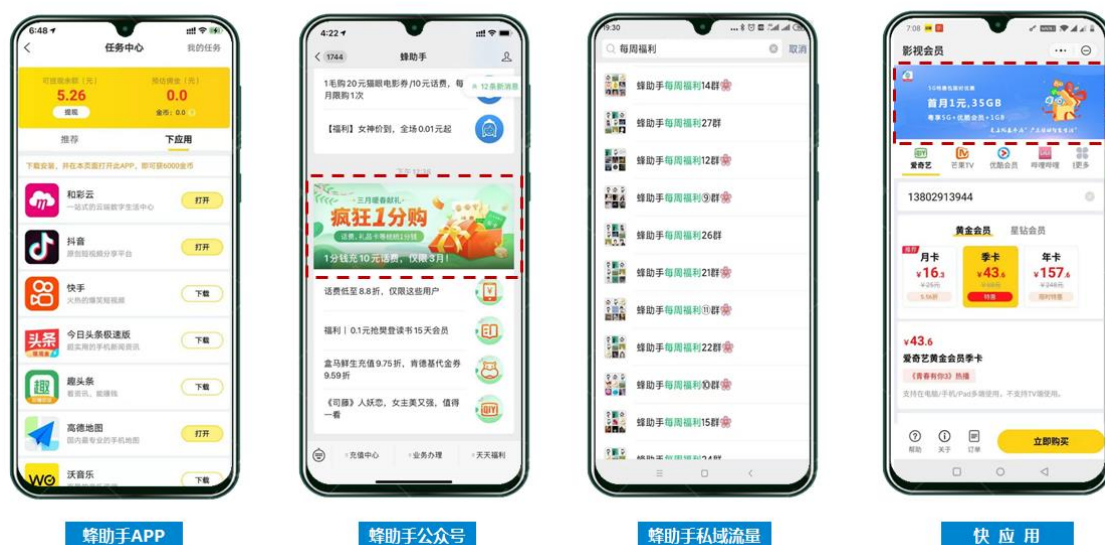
6:48
任务中心
我的任务
可提现余额（元）
5.26
提现
预估佣金（元）
0.0
金币：0
推荐
下应用
下载安装，并在本页面打开此APP，即可获6000金币
和彩云
一站式的云端数字生活中心
打开
抖音
原创短视频分享平台
打开
快手
火热的爆笑短视频
下载
头条
今日头条极速版
超实用的手机新闻资讯
下载
趣头条
看资讯，能赚钱
下载
高德地图
国内最专业的手机地图
打开
沃音乐
下载

4:22
1744
蜂助手
1毛购20元猫眼电影券/10元话费，每月限购1次
12条新消息
【福利】女神价到，全场0.01元起
三月稀奇都礼
疯狂1分购
话费、礼品卡等你抢1分钱
1分钱充10元话费，仅限3月！
话费低至8.8折，仅限这些用户
福利｜0.1元抢樊登读书15天会员
盒马鲜生充值9.75折，肯德基代金券9.59折
《司藤》人妖恋，女主美又强，值得一看
充值中心
业务办理
天天福利

9:30
每周福利
取消
蜂助手每周福利14群
蜂助手每周福利27群
蜂助手每周福利12群
蜂助手每周福利⑨群
蜂助手每周福利26群
蜂助手每周福利21群
蜂助手每周福利⑪群
蜂助手每周福利22群
蜂助手每周福利⑩群
蜂助手每周福利15群
蜂助手每周福利24群

7:08
影视会员
首月1元，35GB
爱奇艺
芒果TV
优酷会员
哔哩哔哩
更多
13802913944
黄金会员
星钻会员
月卡
¥16.3
季卡
¥43.6
年卡
¥157.6
¥43.6
爱奇艺黄金会员季卡
《青春有你3》热播
支持在电脑/手机/iPad多端使用，不支持TV端使用。
帮助
关于
订单
立即购买

蜂助手APP
蜂助手公众号
蜂助手私域流量
快 应 用